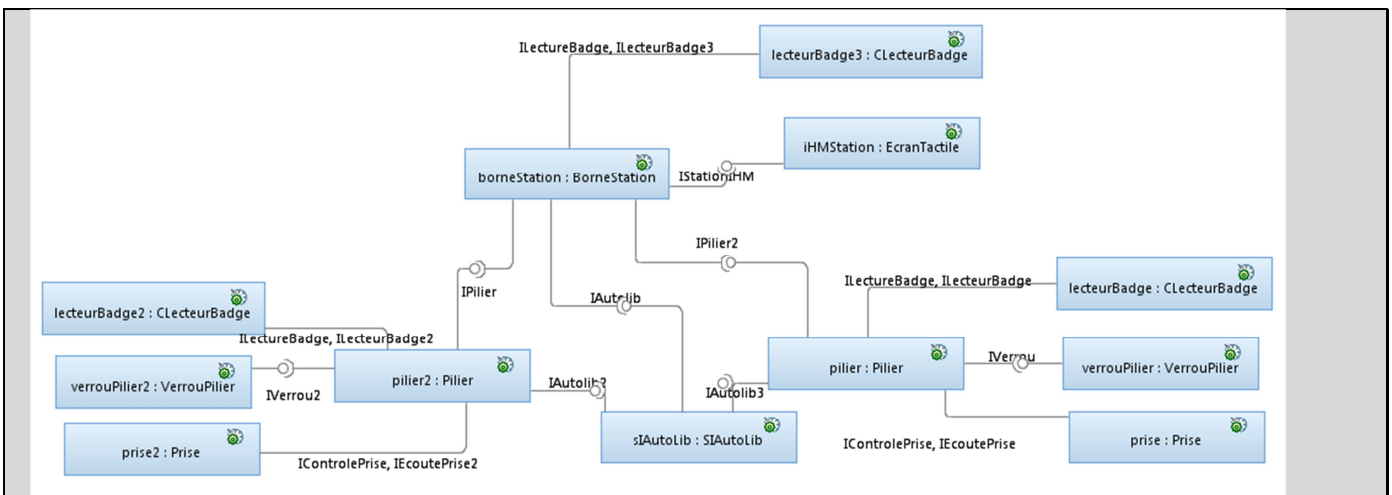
ILectureBadge, ILecteurBadge3

lecteurBadge3 : CLecteurBadge

iHMStation : EcranTactile

borneStation : BorneStation

IStationIHM

IPilier2

IPilier

ILectureBadge, ILecteurBadge

lecteurBadge : CLecteurBadge

lecteurBadge2 : CLecteurBadge

IAutolib

ILectureBadge, ILecteurBadge2

verrouPilier2 : VerrouPilier

IVerrou2

pilier2 : Pilier

IAutolib2

IAutolib3

pilier : Pilier

IVerrou

verrouPilier : VerrouPilier

prise2 : Prise

sIAutoLib : SIAutoLib

IControlePrise, IEcoutePrise

prise : Prise

IControlePrise, IEcoutePrise2